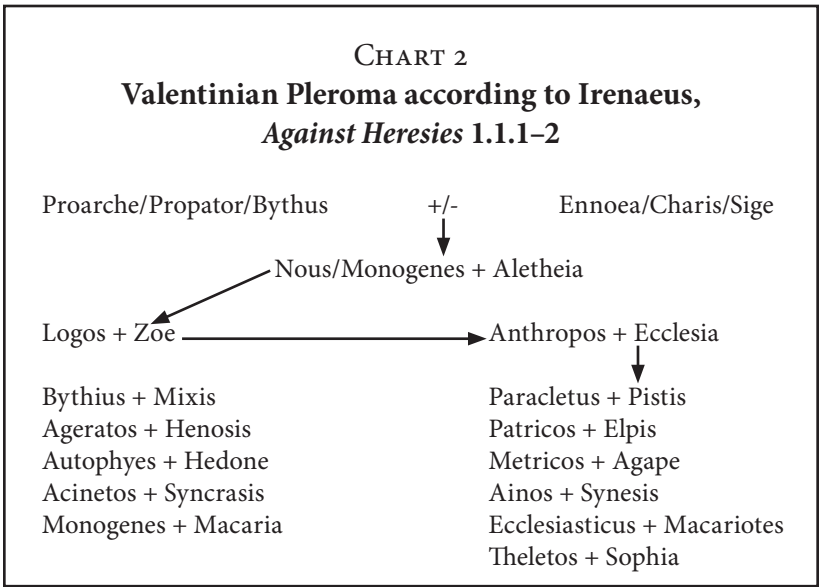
Chart 2
**Valentinian Pleroma according to Irenaeus, *Against Heresies* 1.1.1–2**

Proarche/Propator/Bythus +/- Ennoea/Charis/Sige

Nous/Monogenes + Aletheia

Logos + Zoe

Anthropos + Ecclesia

Bythius + Mixis
Ageratos + Henosis
Autophyes + Hedone
Acinetos + Syncrasis
Monogenes + Macaria

Paracletus + Pistis
Patricos + Elpis
Metricos + Agape
Ainos + Synesis
Ecclesiasticus + Macariotes
Theletos + Sophia